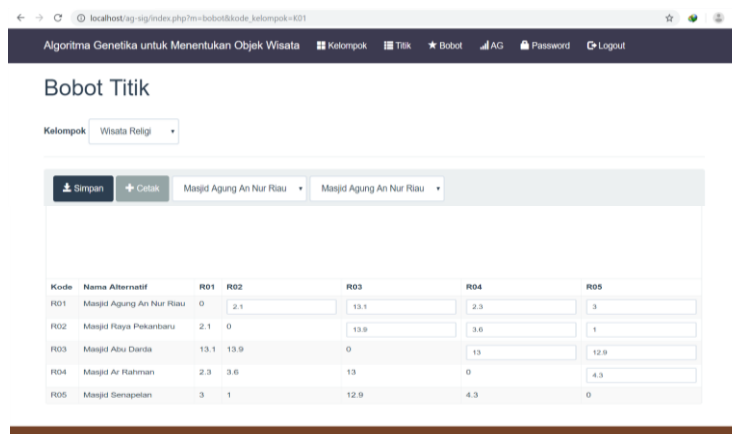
localhost/ag-sig/index.php?m=bobot&kode_kelompok=K01

Algoritma Genetika untuk Menentukan Objek Wisata Kelompok Titik Bobot AG Password Logout

Bobot Titik

Kelompok Wisata Religi

Simpan Cetak Masjid Agung An Nur Riau Masjid Agung An Nur Riau

| Kode | Nama Alternatif | R01 | R02 | R03 | R04 | R05 |
|---|---|---|---|---|---|---|
| R01 | Masjid Agung An Nur Riau | 0 | 2.1 | 13.1 | 2.3 | 3 |
| R02 | Masjid Raya Pekanbaru | 2.1 | 0 | 13.9 | 3.6 | 1 |
| R03 | Masjid Abu Darda | 13.1 | 13.9 | 0 | 13 | 12.9 |
| R04 | Masjid Ar Rahman | 2.3 | 3.6 | 13 | 0 | 4.3 |
| R05 | Masjid Senapelan | 3 | 1 | 12.9 | 4.3 | 0 |